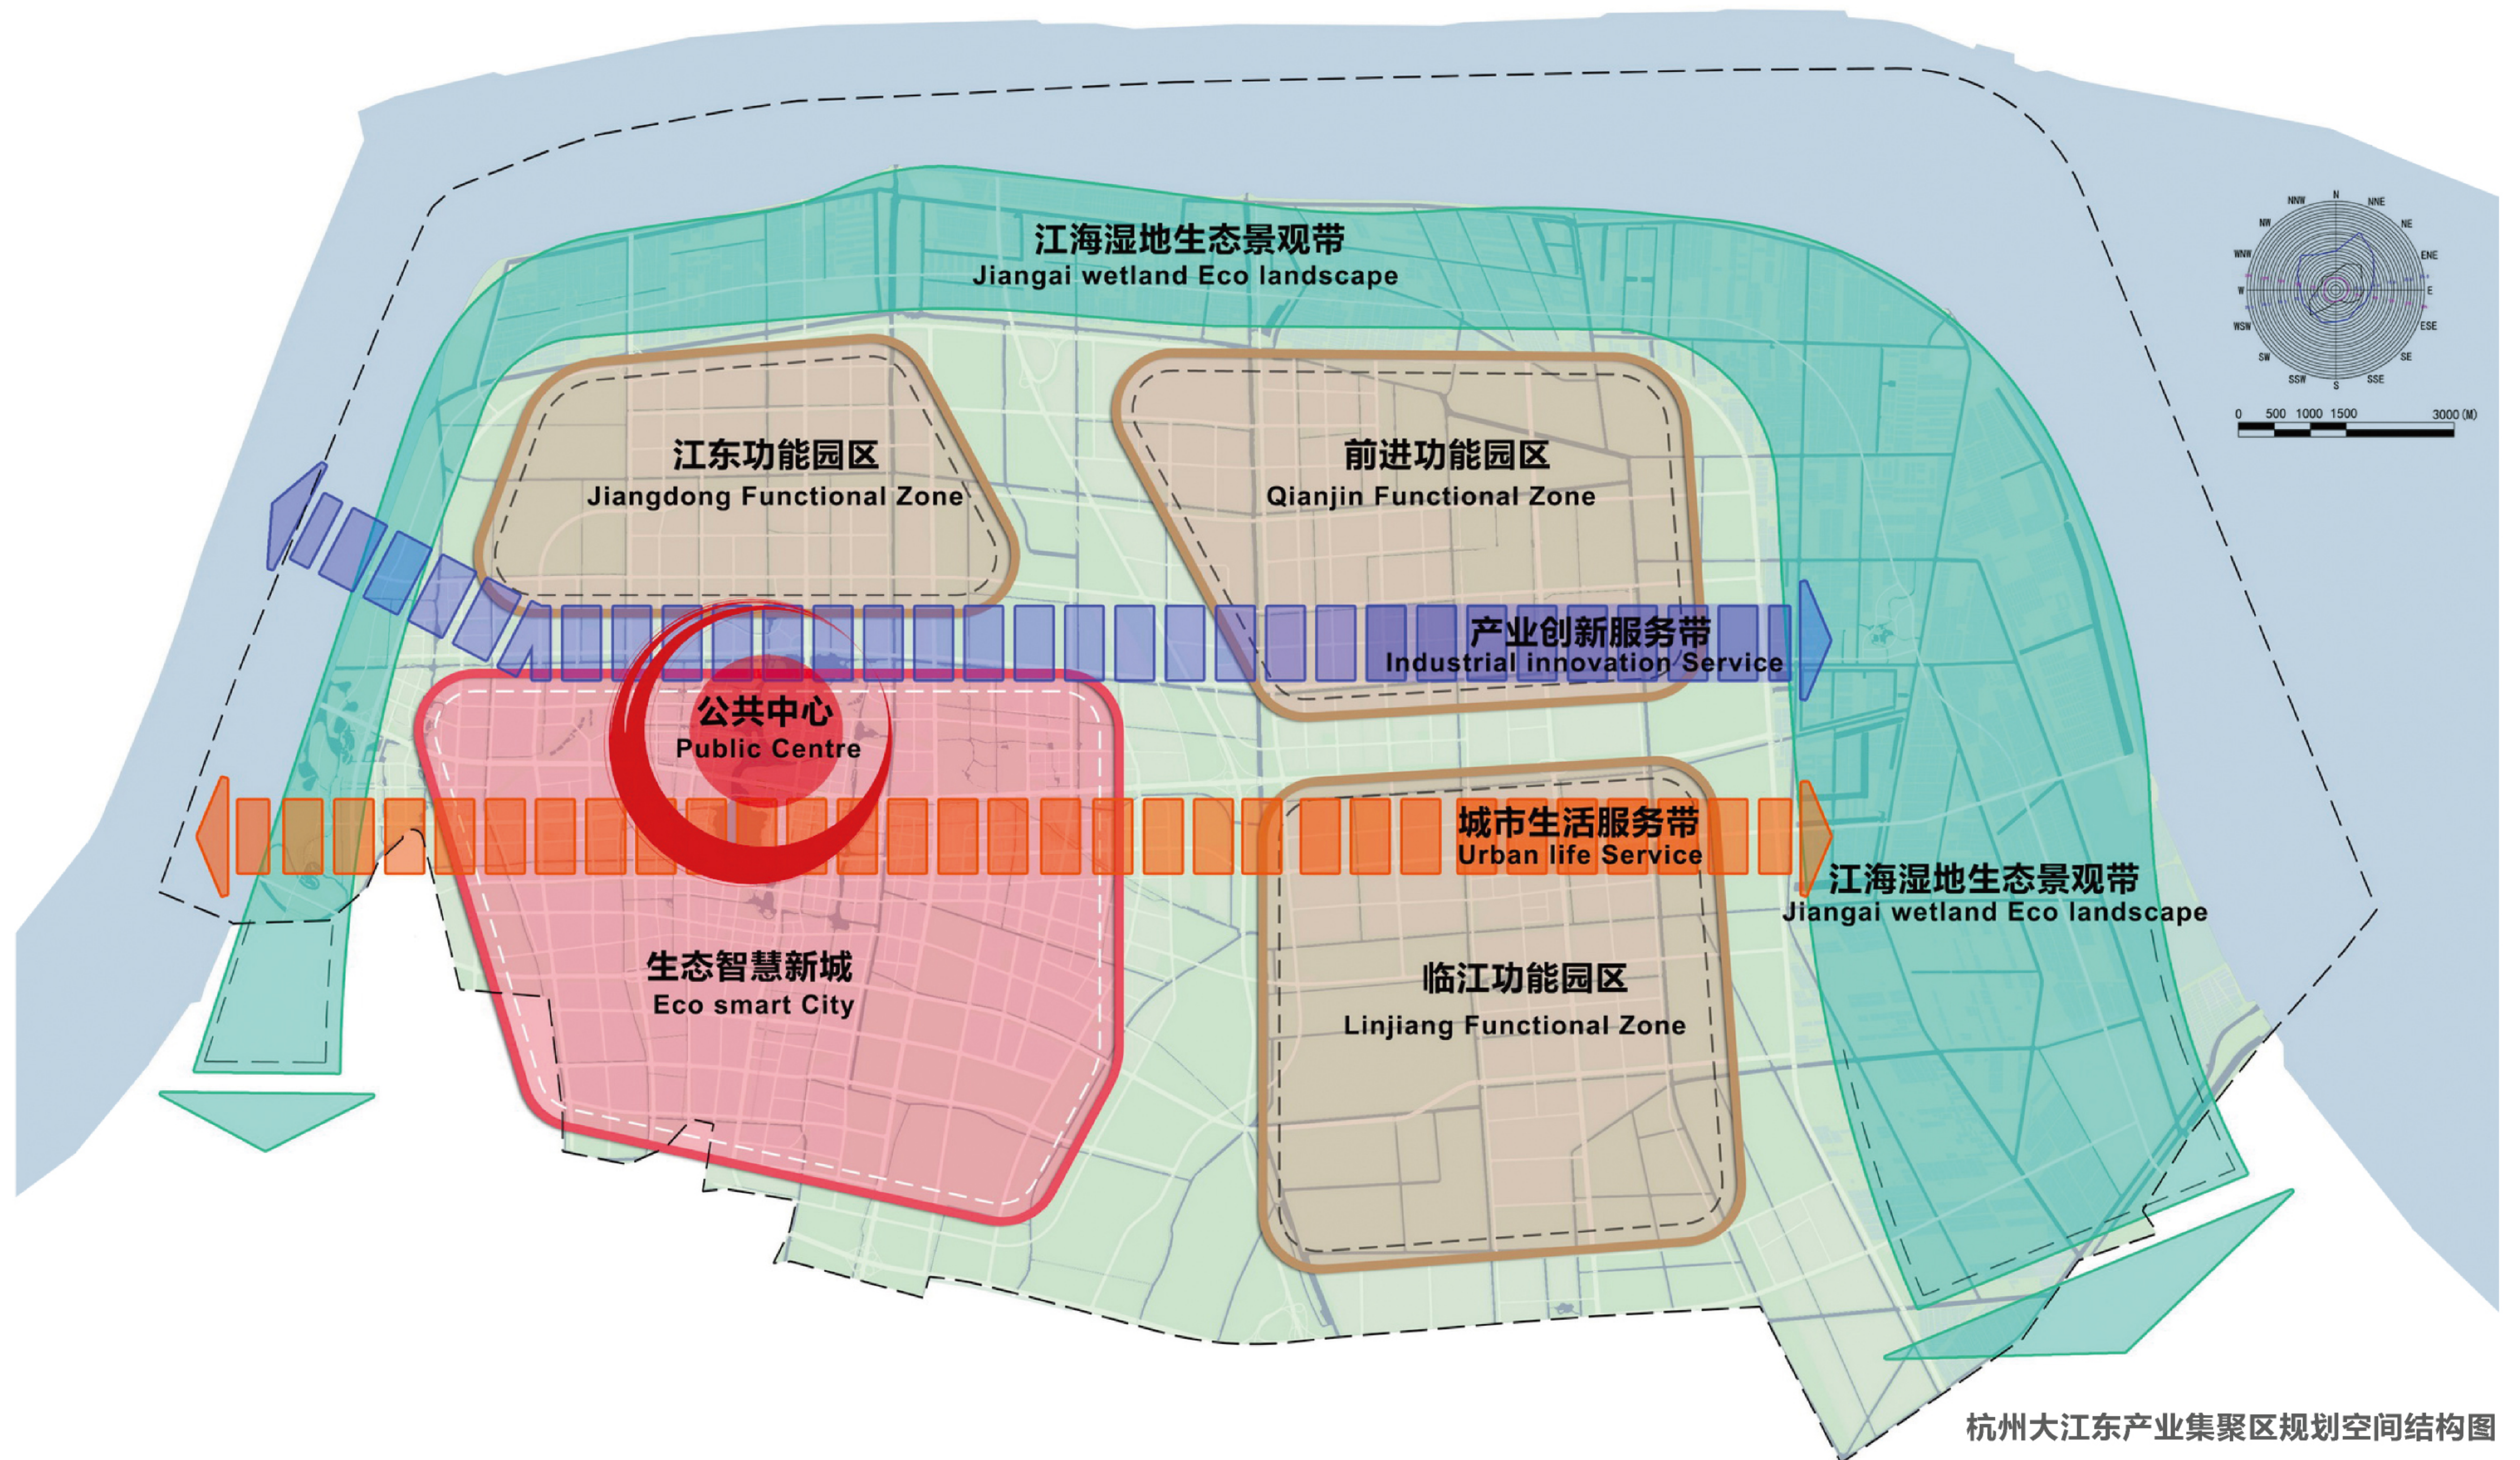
江海湿地生态景观带
Jiangai wetland Eco landscape

N
NNE
NE
ENE
E
ESE
SE
SSE
S
SSW
SW
WSW
W
WNW
NW
NNW

0 500 1000 1500 3000 (M)

江东功能园区
Jiangdong Functional Zone

前进功能园区
Qianjin Functional Zone

产业创新服务带
Industrial innovation Service

公共中心
Public Centre

城市生活服务带
Urban life Service

江海湿地生态景观带
Jiangai wetland Eco landscape

生态智慧新城
Eco smart City

临江功能园区
Linjiang Functional Zone

杭州大江东产业集聚区规划空间结构图